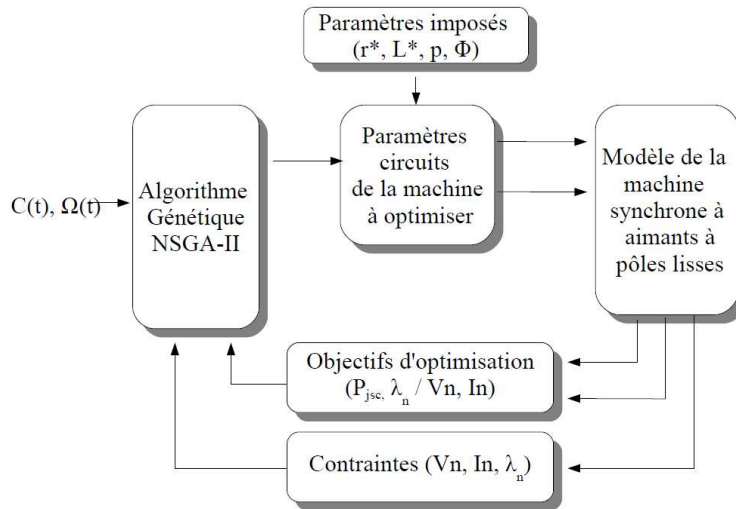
Paramètres imposés
($r^*$, $L^*$, p, $\Phi$)

$C(t)$, $\Omega(t)$

Algorithme Génétique NSGA-II

Paramètres circuits de la machine à optimiser

Modèle de la machine synchrone à aimants à pôles lisses

Objectifs d'optimisation
($P_{jsc}$, $\lambda_n$ / Vn, In)

Contraintes (Vn, In, $\lambda_n$)